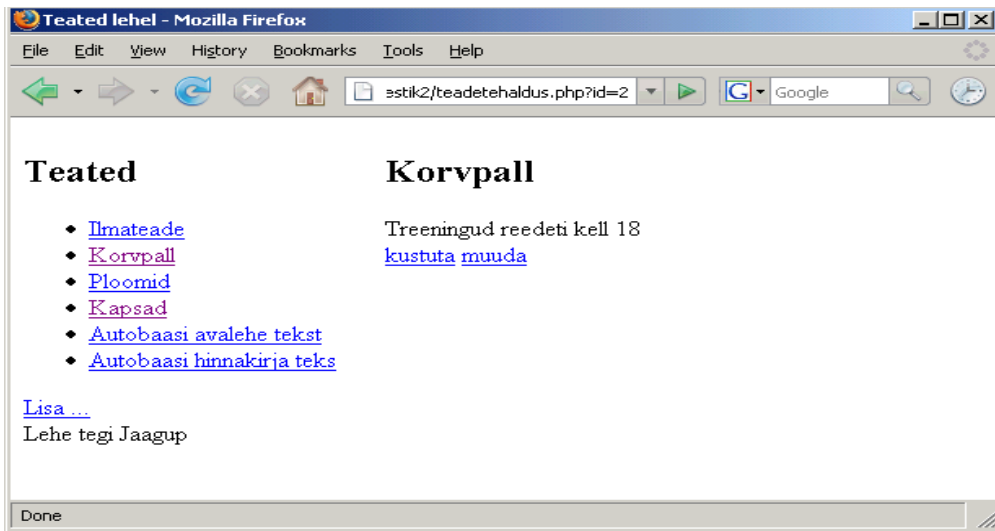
Teated lehel - Mozilla Firefox

File Edit View History Bookmarks Tools Help

estik2/teadetehaldus.php?id=2

Google

Teated

- Ilmateade
- Korvpall
- Ploomid
- Kapsad
- Autobaasi avalehe tekst
- Autobaasi hinnakirja teks

Lisa ...
Lehe tegi Jaagup

Korvpall

Treeningud reedeti kell 18
kustuta muuda

Done